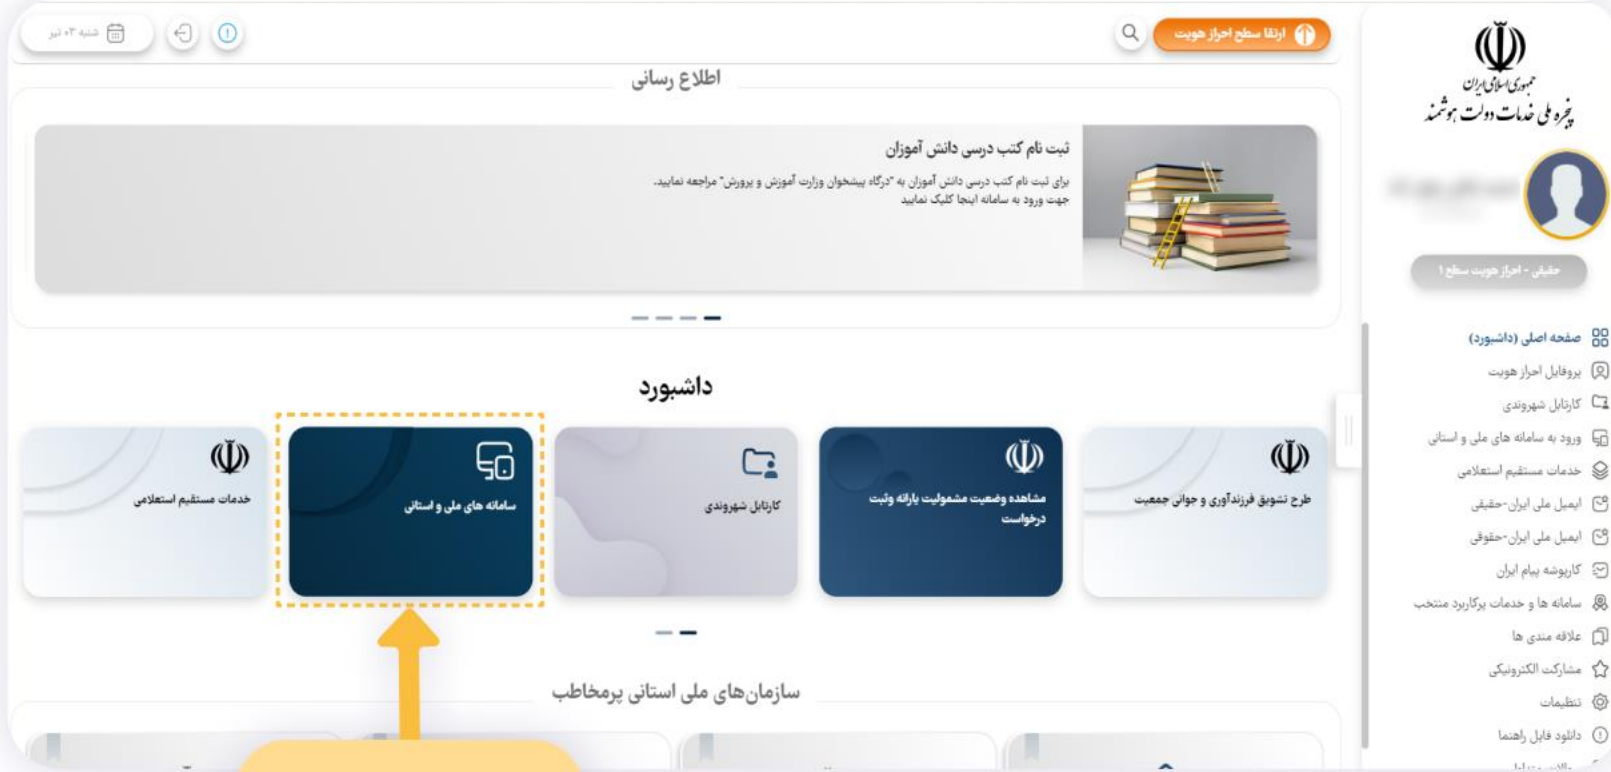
جمهوری اسلامی ایران
پنجره ملی خدمات دولت هوشمند

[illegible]

حقیقی - احراز هویت سطح ۱

صفحه اصلی (داشبورد)
پروفایل احراز هویت
کارتابل شهروندی
ورود به سامانه های ملی و استانی
خدمات مستقیم استعلامی
ایمیل ملی ایران-حقیقی
ایمیل ملی ایران-حقوقی
کارپوشه پیام ایران
سامانه ها و خدمات پرکاربرد منتخب
علاقه مندی ها
مشارکت الکترونیکی
تنظیمات
دانلود فایل راهنما

ارتقا سطح احراز هویت

شنبه ۰۳ تیر

اطلاع رسانی

ثبت نام کتب درسی دانش آموزان
برای ثبت نام کتب درسی دانش آموزان به "درگاه پیشخوان وزارت آموزش و پرورش" مراجعه نمایید.
جهت ورود به سامانه اینجا کلیک نمایید

داشبورد

طرح تشویق فرزندآوری و جوانی جمعیت

مشاهده وضعیت مشمولیت یارانه وثبت درخواست

کارتابل شهروندی

سامانه های ملی و استانی

خدمات مستقیم استعلامی

سازمان‌های ملی استانی پرمخاطب